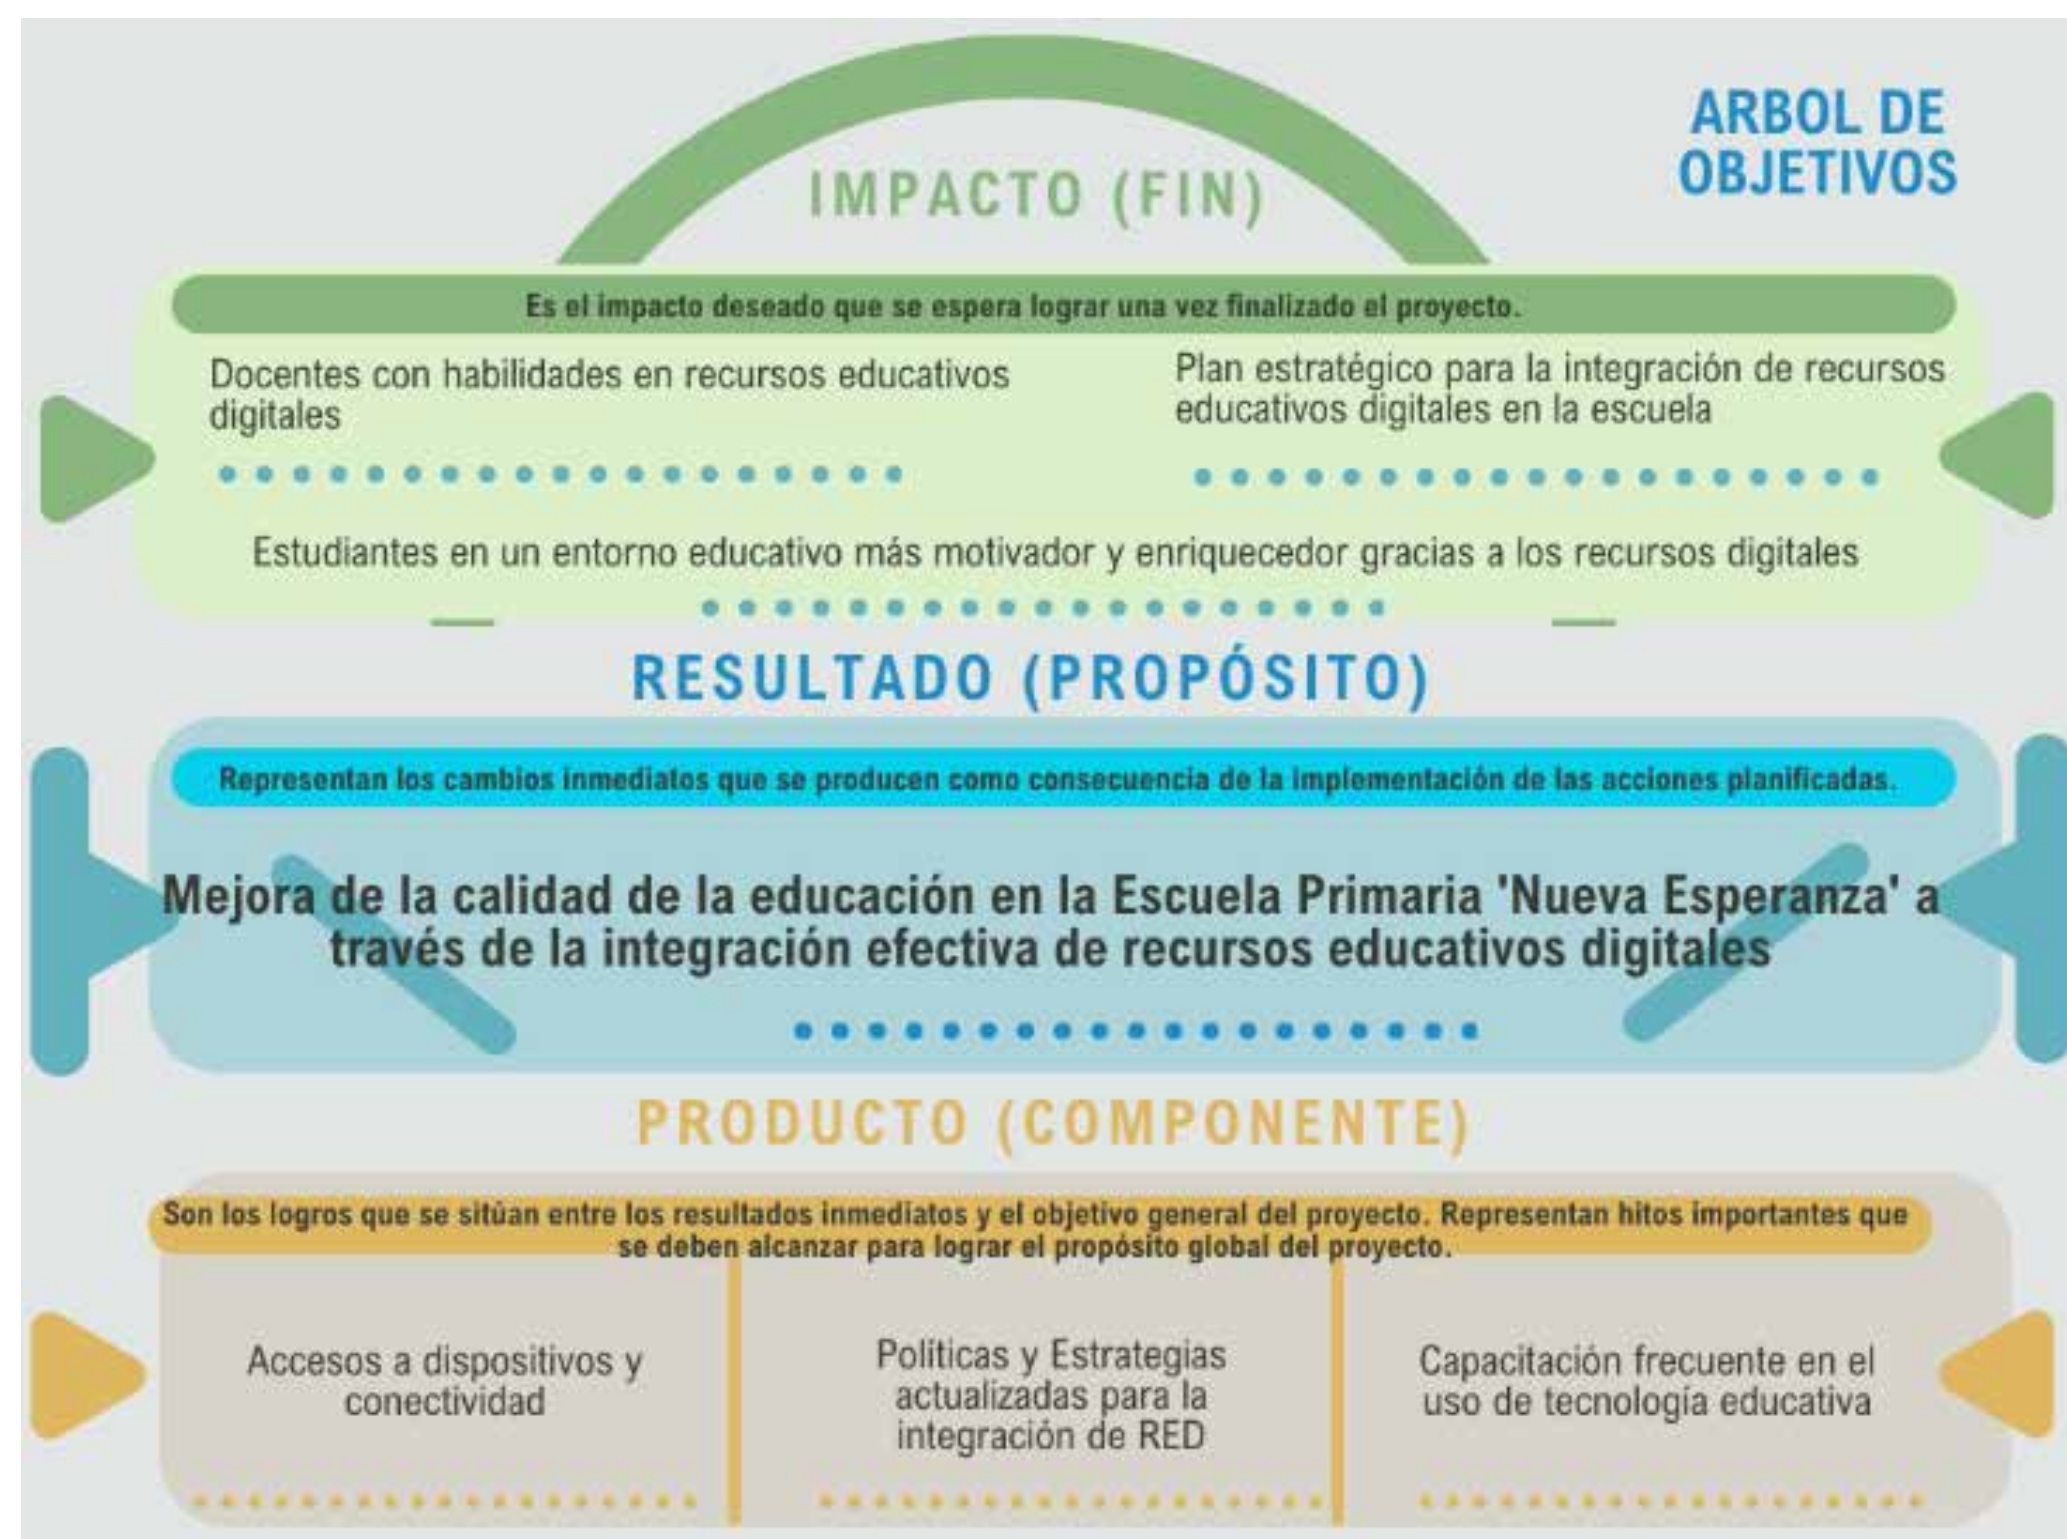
ARBOL DE OBJETIVOS

IMPACTO (FIN)

Es el impacto deseado que se espera lograr una vez finalizado el proyecto.

Docentes con habilidades en recursos educativos digitales

Plan estratégico para la integración de recursos educativos digitales en la escuela

Estudiantes en un entorno educativo más motivador y enriquecedor gracias a los recursos digitales

RESULTADO (PROPÓSITO)

Representan los cambios inmediatos que se producen como consecuencia de la implementación de las acciones planificadas.

Mejora de la calidad de la educación en la Escuela Primaria 'Nueva Esperanza' a través de la integración efectiva de recursos educativos digitales

PRODUCTO (COMPONENTE)

Son los logros que se sitúan entre los resultados inmediatos y el objetivo general del proyecto. Representan hitos importantes que se deben alcanzar para lograr el propósito global del proyecto.

Accesos a dispositivos y conectividad

Políticas y Estrategias actualizadas para la integración de RED

Capacitación frecuente en el uso de tecnología educativa